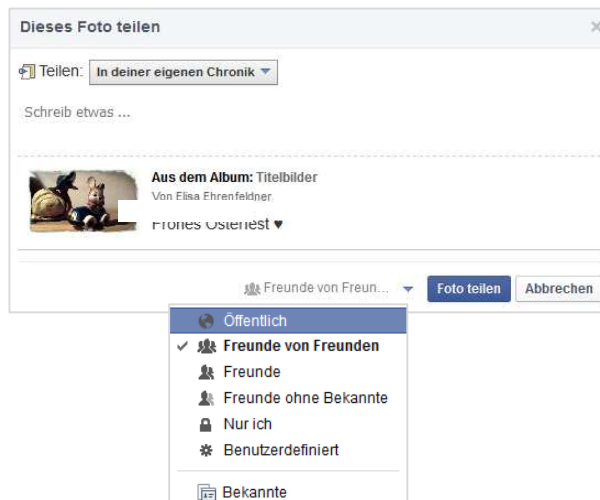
Dieses Foto teilen

×

Teilen: In deiner eigenen Chronik

Schreib etwas ...

Aus dem Album: Titelbilder
Von Elisa Ehrenfeldner

Frohes Osterfest ♥

Freunde von Freun...

Foto teilen

Abbrechen

Öffentlich
✓ Freunde von Freunden
Freunde
Freunde ohne Bekannte
Nur ich
Benutzerdefiniert

Bekannte